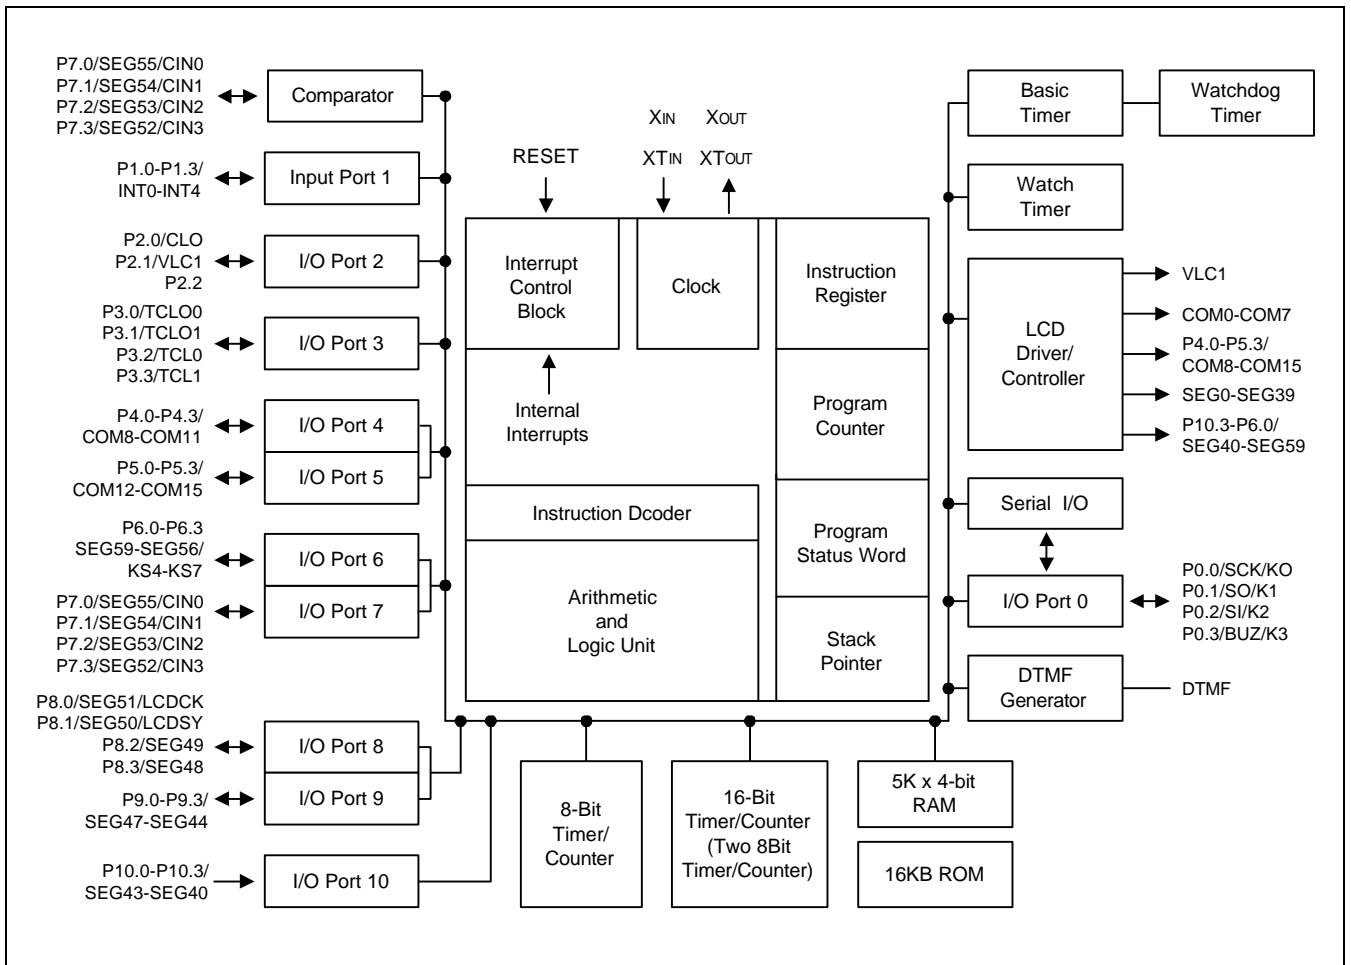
P7.0/SEG55/CIN0
P7.1/SEG54/CIN1
P7.2/SEG53/CIN2
P7.3/SEG52/CIN3

Comparator

P1.0-P1.3/
INT0-INT4

Input Port 1

P2.0/CLO
P2.1/VLC1
P2.2

I/O Port 2

P3.0/TCLO0
P3.1/TCLO1
P3.2/TCL0
P3.3/TCL1

I/O Port 3

P4.0-P4.3/
COM8-COM11

I/O Port 4

P5.0-P5.3/
COM12-COM15

I/O Port 5

P6.0-P6.3
SEG59-SEG56/
KS4-KS7

I/O Port 6

P7.0/SEG55/CIN0
P7.1/SEG54/CIN1
P7.2/SEG53/CIN2
P7.3/SEG52/CIN3

I/O Port 7

P8.0/SEG51/LCDCK
P8.1/SEG50/LCDSY
P8.2/SEG49
P8.3/SEG48

I/O Port 8

P9.0-P9.3/
SEG47-SEG44

I/O Port 9

P10.0-P10.3/
SEG43-SEG40

I/O Port 10

RESET

XIN XOUT
XTIN XTOUT

Interrupt Control Block

Clock

Instruction Register

Internal Interrupts

Program Counter

Instruction Dcoder

Program Status Word

Arithmetic and Logic Unit

Stack Pointer

8-Bit Timer/ Counter

16-Bit Timer/Counter (Two 8Bit Timer/Counter)

5K x 4-bit RAM

16KB ROM

Basic Timer

Watchdog Timer

Watch Timer

LCD Driver/ Controller

VLC1
COM0-COM7
P4.0-P5.3/
COM8-COM15
SEG0-SEG39
P10.3-P6.0/
SEG40-SEG59

Serial I/O

I/O Port 0

P0.0/SCK/KO
P0.1/SO/K1
P0.2/SI/K2
P0.3/BUZ/K3

DTMF Generator

DTMF